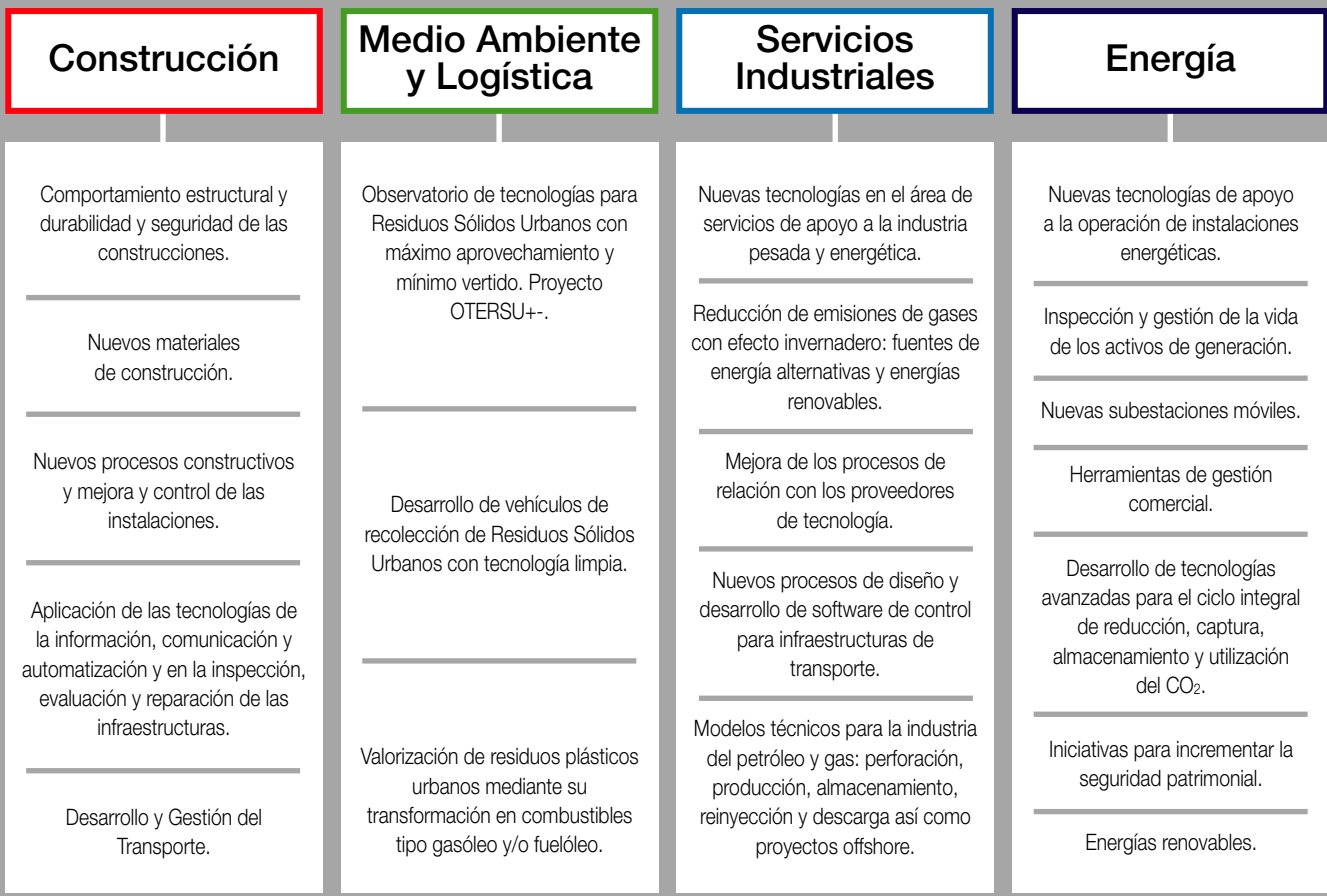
Construcción

Comportamiento estructural y durabilidad y seguridad de las construcciones.

Nuevos materiales de construcción.

Nuevos procesos constructivos y mejora y control de las instalaciones.

Aplicación de las tecnologías de la información, comunicación y automatización y en la inspección, evaluación y reparación de las infraestructuras.

Desarrollo y Gestión del Transporte.

Medio Ambiente y Logística

Observatorio de tecnologías para Residuos Sólidos Urbanos con máximo aprovechamiento y mínimo vertido. Proyecto OTERSU+-.

Desarrollo de vehículos de recolección de Residuos Sólidos Urbanos con tecnología limpia.

Valorización de residuos plásticos urbanos mediante su transformación en combustibles tipo gasóleo y/o fuelóleo.

Servicios Industriales

Nuevas tecnologías en el área de servicios de apoyo a la industria pesada y energética.

Reducción de emisiones de gases con efecto invernadero: fuentes de energía alternativas y energías renovables.

Mejora de los procesos de relación con los proveedores de tecnología.

Nuevos procesos de diseño y desarrollo de software de control para infraestructuras de transporte.

Modelos técnicos para la industria del petróleo y gas: perforación, producción, almacenamiento, reinyección y descarga así como proyectos offshore.

Energía

Nuevas tecnologías de apoyo a la operación de instalaciones energéticas.

Inspección y gestión de la vida de los activos de generación.

Nuevas subestaciones móviles.

Herramientas de gestión comercial.

Desarrollo de tecnologías avanzadas para el ciclo integral de reducción, captura, almacenamiento y utilización del $CO_2$.

Iniciativas para incrementar la seguridad patrimonial.

Energías renovables.